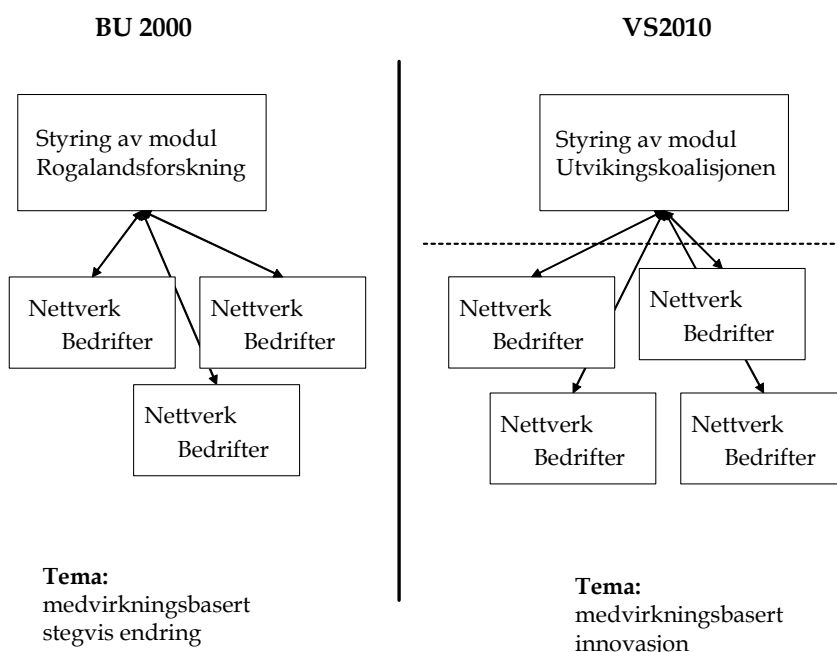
BU 2000

Styring av modul Rogalandsforskning

Nettverk Bedrifter

Nettverk Bedrifter

Nettverk Bedrifter

Tema:
medvirkningsbasert
stegvis endring

VS2010

Styring av modul Utvikingskoalisjonen

Nettverk Bedrifter

Nettverk Bedrifter

Nettverk Bedrifter

Nettverk Bedrifter

Tema:
medvirkningsbasert
innovasion